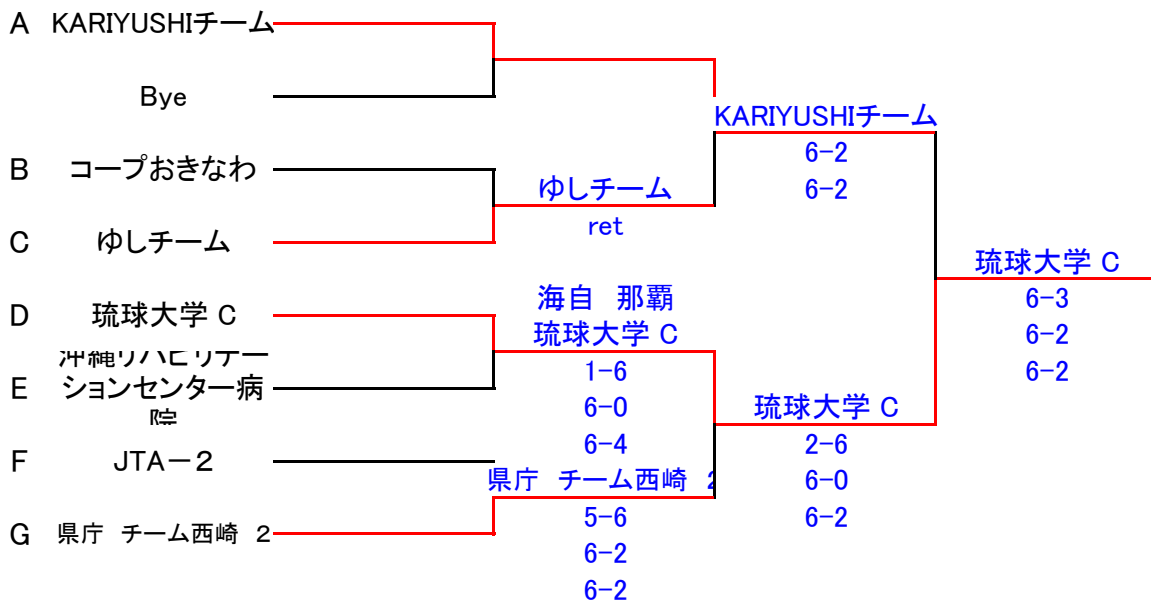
A KARIYUSHIチーム

Bye

B コープおきなわ

C ゆしチーム

D 琉球大学 C

E 沖縄リハビリテーションセンター病院

F JTA－２

G 県庁 チーム西崎 ２

ゆしチーム
ret

海自 那覇

琉球大学 C
1-6
6-0
6-4

県庁 チーム西崎 2
5-6
6-2
6-2

KARIYUSHIチーム
6-2
6-2

琉球大学 C
2-6
6-0
6-2

琉球大学 C
6-3
6-2
6-2